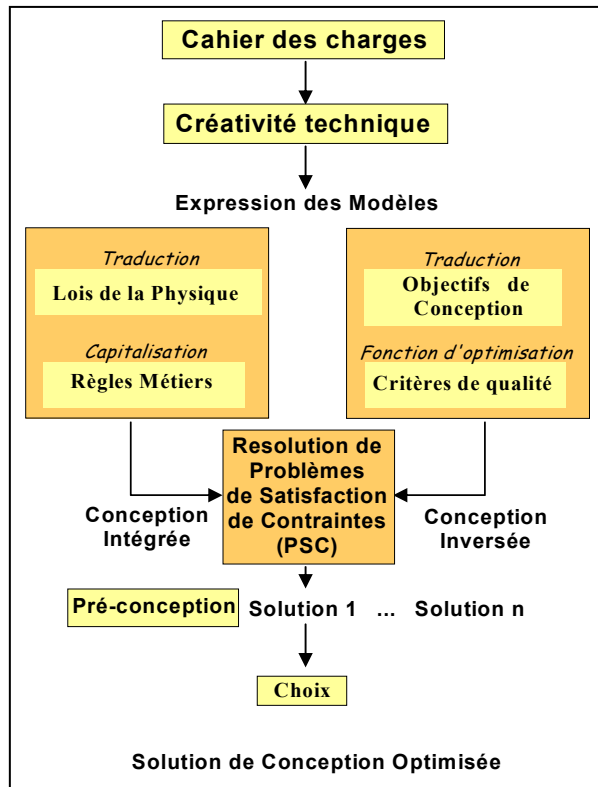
Cahier des charges

Créativité technique

Expression des Modèles

Traduction

Lois de la Physique

Capitalisation

Règles Métiers

Traduction

Objectifs de Conception

Fonction d'optimisation

Critères de qualité

Resolution de Problèmes de Satisfaction de Contraintes (PSC)

Conception Intégrée

Conception Inversée

Pré-conception

Solution 1 ... Solution n

Choix

Solution de Conception Optimisée